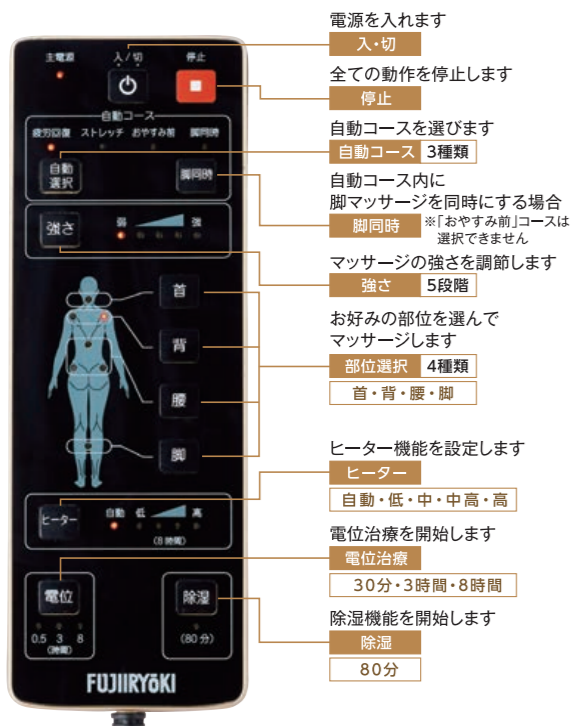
主電源

入/切

停止

自動コース

疲労回復　ストレッチ　おやすみ前　脚同時

自動選択

脚同時

強さ

弱　強

首

背

腰

脚

ヒーター

自動　低　高

(8時間)

電位

0.5　3　8

(時間)

除湿

(80分)

FUJIIRYOKI

電源を入れます

入・切

全ての動作を停止します

停止

自動コースを選びます

自動コース　3種類

自動コース内に脚マッサージを同時にする場合

脚同時

※「おやすみ前」コースは選択できません

マッサージの強さを調節します

強さ　5段階

お好みの部位を選んでマッサージします

部位選択　4種類

首・背・腰・脚

ヒーター機能を設定します

ヒーター

自動・低・中・中高・高

電位治療を開始します

電位治療

30分・3時間・8時間

除湿機能を開始します

除湿

80分